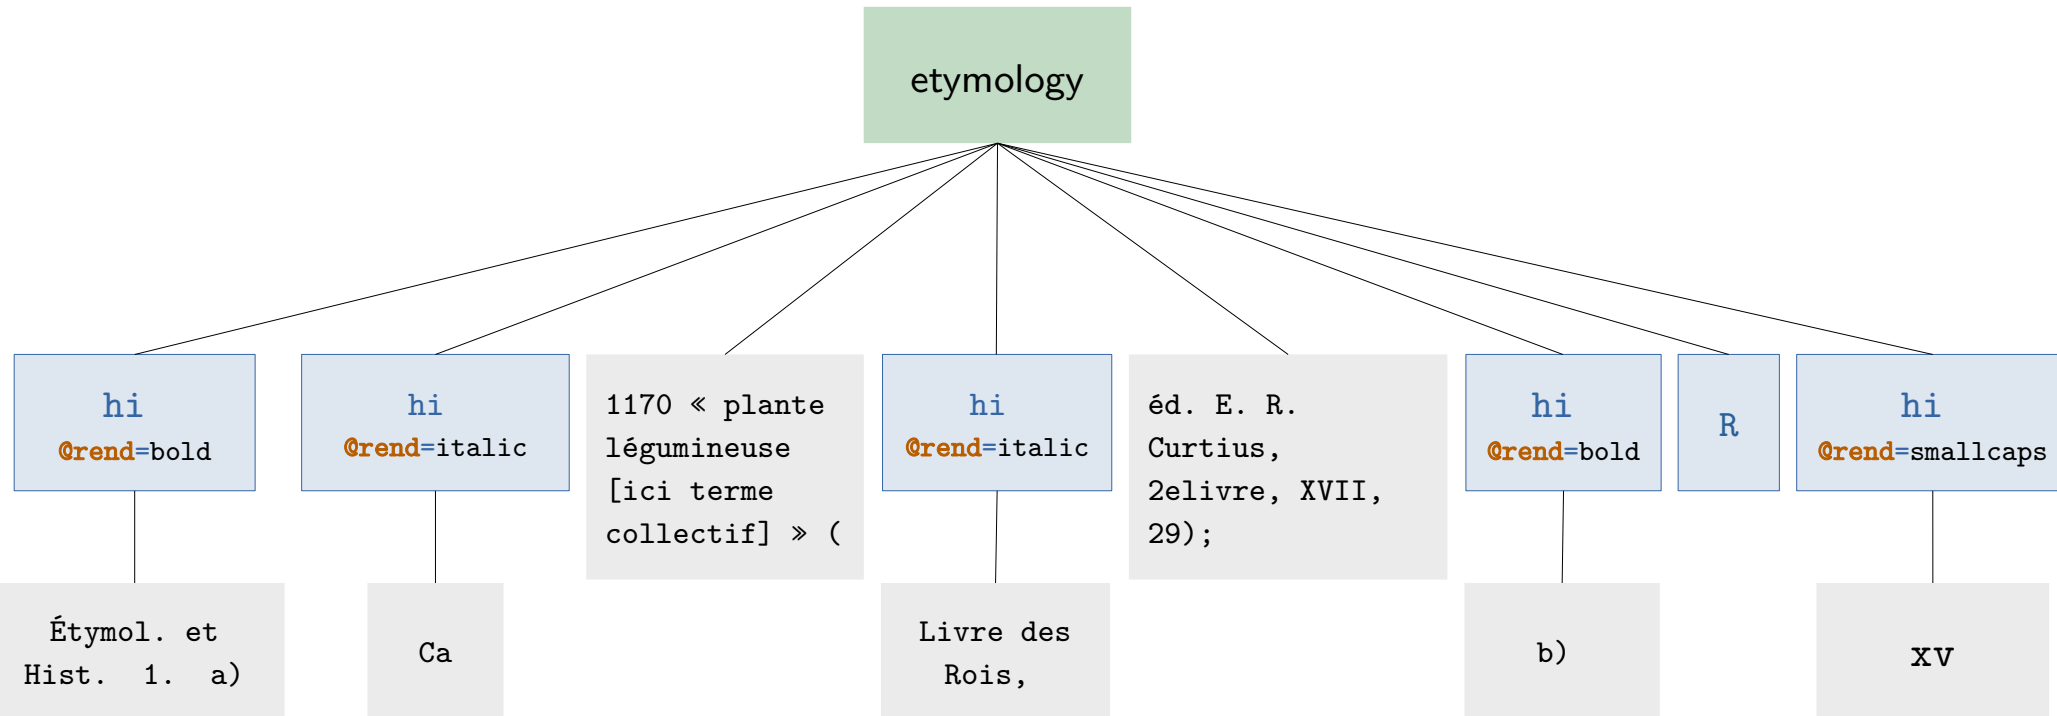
etymology

hi
@rend=bold

hi
@rend=italic

1170 « plante légumineuse [ici terme collectif] » (

hi
@rend=italic

éd. E. R. Curtius, 2elivre, XVII, 29);

hi
@rend=bold

R

hi
@rend=smallcaps

Étymol. et Hist. 1. a)

Ca

Livre des Rois,

b)

XV